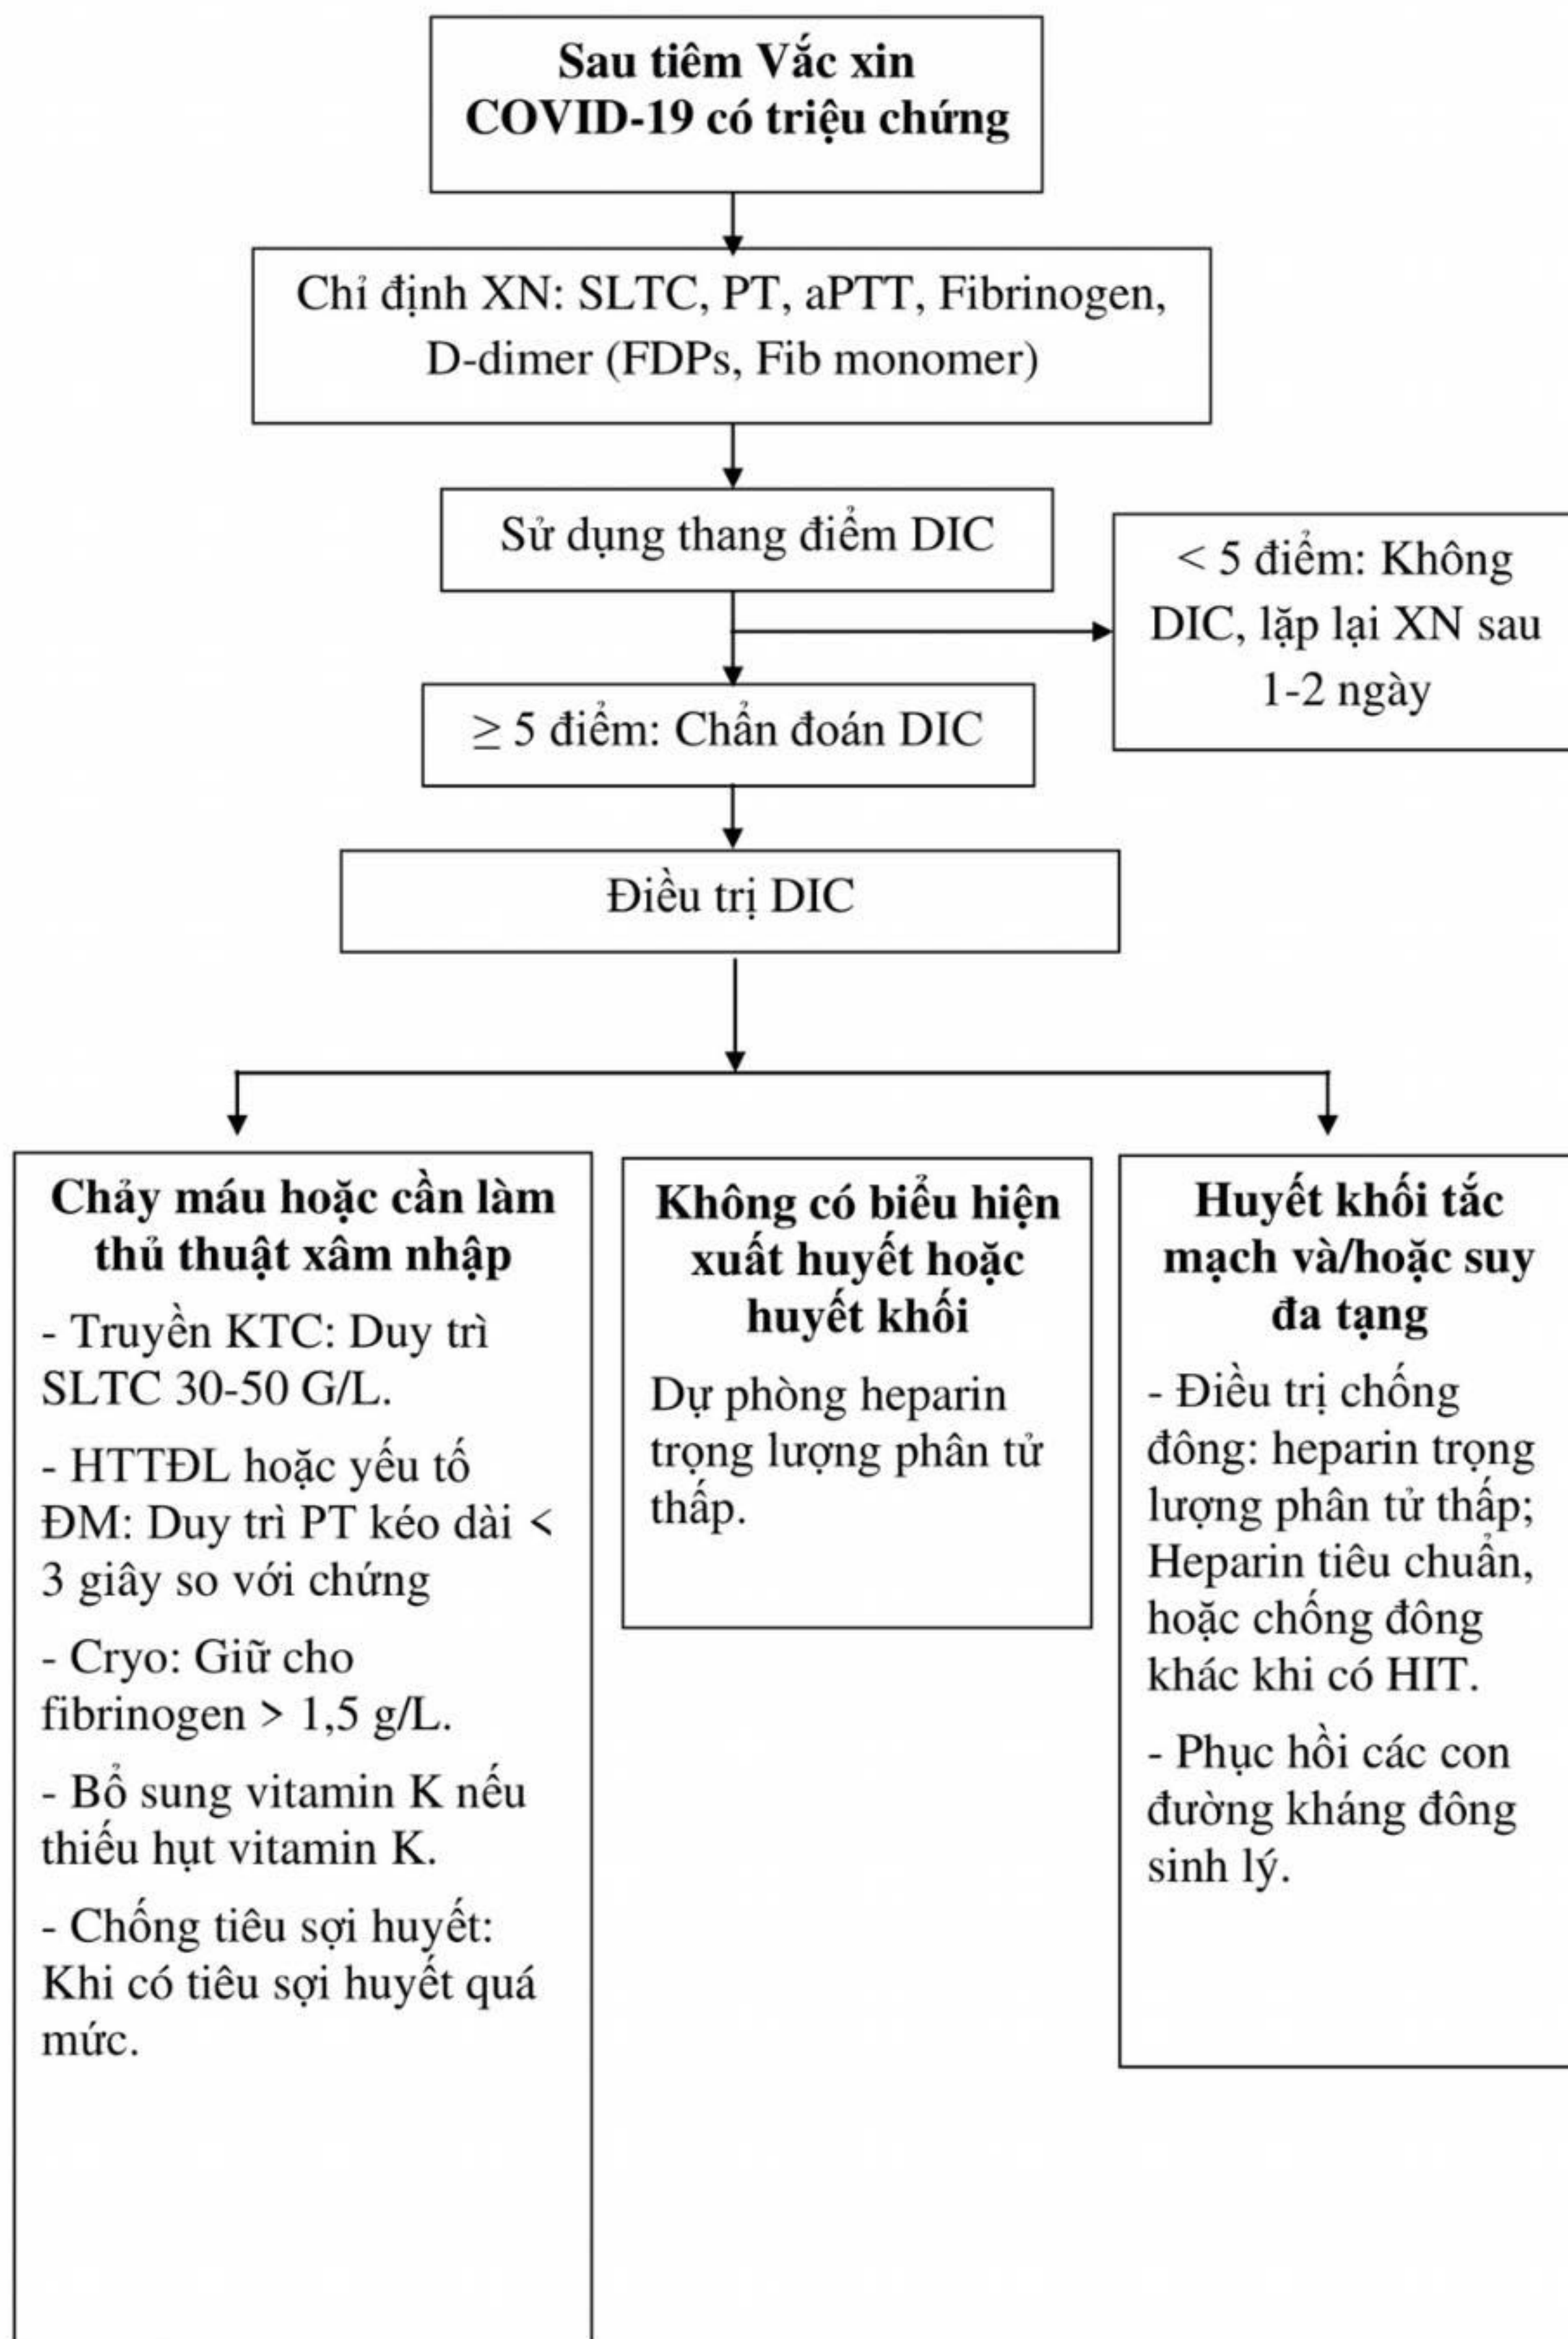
Sau tiêm Vắc xin COVID-19 có triệu chứng

Chỉ định XN: SLTC, PT, aPTT, Fibrinogen, D-dimer (FDPs, Fib monomer)

Sử dụng thang điểm DIC

< 5 điểm: Không DIC, lặp lại XN sau 1-2 ngày

≥ 5 điểm: Chẩn đoán DIC

Điều trị DIC

Chảy máu hoặc cần làm thủ thuật xâm nhập

- Truyền KTC: Duy trì SLTC 30-50 G/L.

- HTTĐL hoặc yếu tố ĐM: Duy trì PT kéo dài < 3 giây so với chứng

- Cryo: Giữ cho fibrinogen > 1,5 g/L.

- Bổ sung vitamin K nếu thiếu hụt vitamin K.

- Chống tiêu sợi huyết: Khi có tiêu sợi huyết quá mức.

Không có biểu hiện xuất huyết hoặc huyết khối

Dự phòng heparin trọng lượng phân tử thấp.

Huyết khối tắc mạch và/hoặc suy đa tạng

- Điều trị chống đông: heparin trọng lượng phân tử thấp; Heparin tiêu chuẩn, hoặc chống đông khác khi có HIT.

- Phục hồi các con đường kháng đông sinh lý.